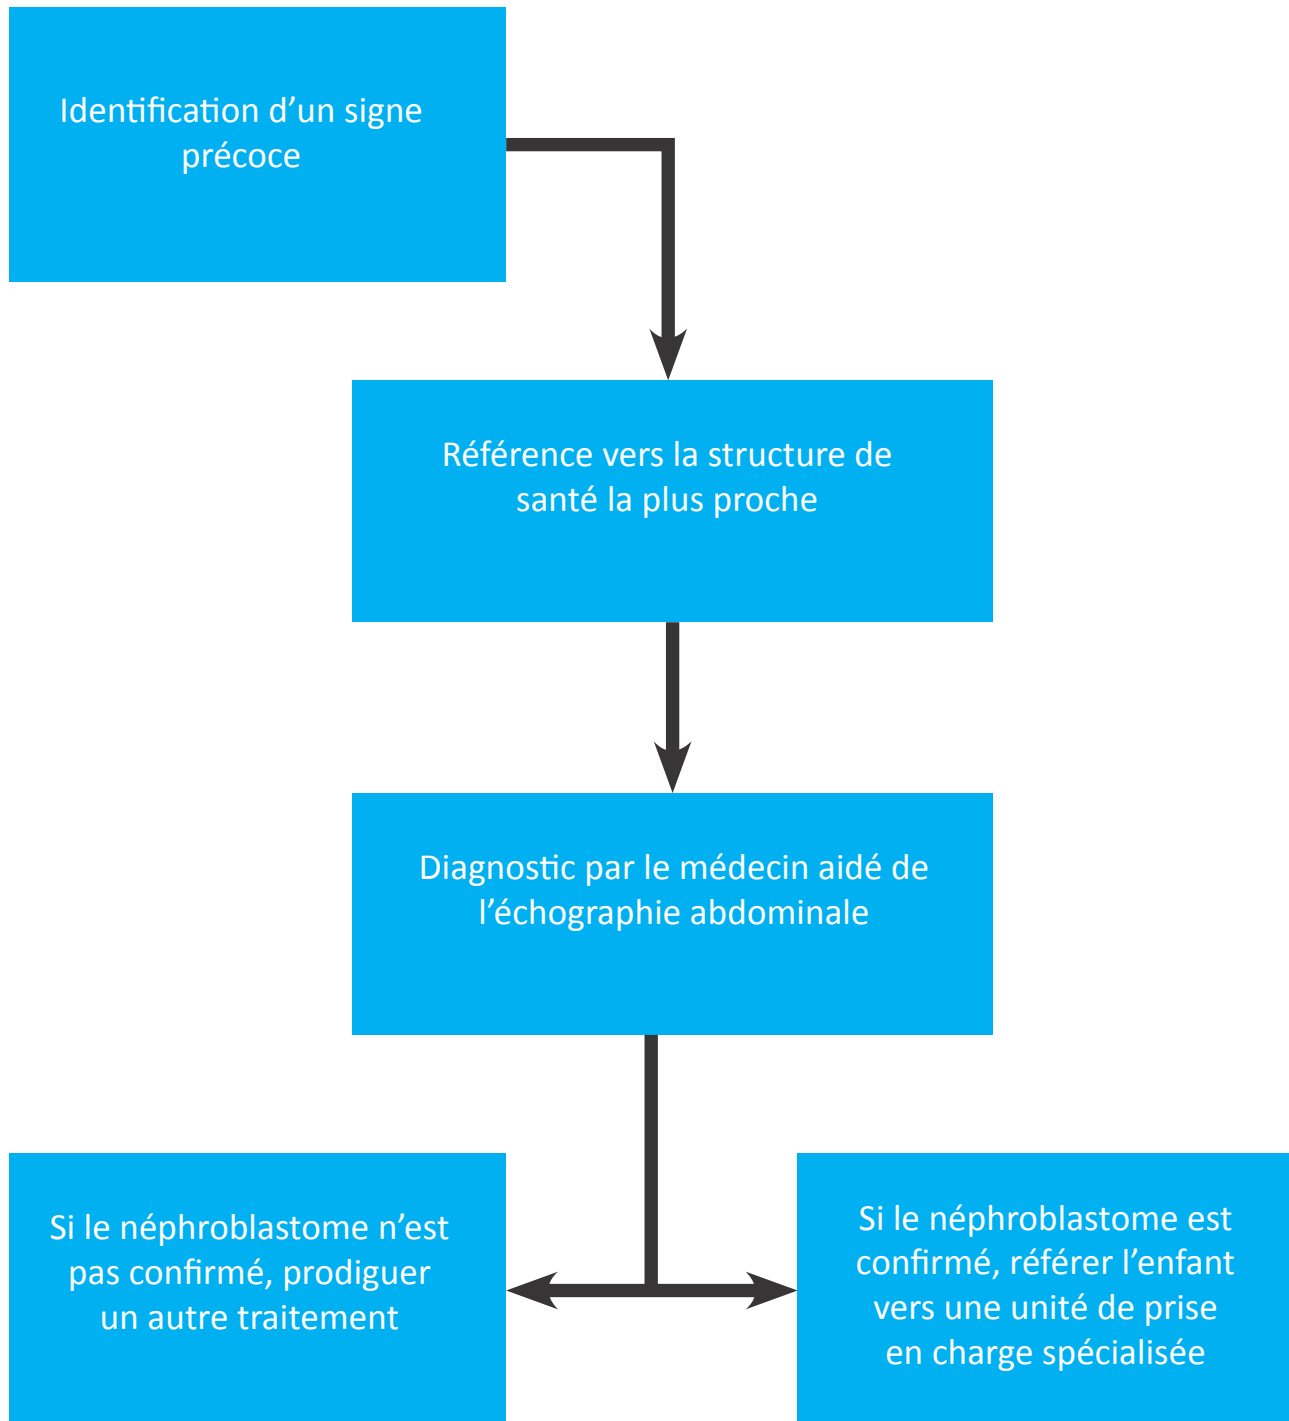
Identification d’un signe précoce

Référence vers la structure de santé la plus proche

Diagnostic par le médecin aidé de l’échographie abdominale

Si le néphroblastome n’est pas confirmé, prodiguer un autre traitement

Si le néphroblastome est confirmé, référer l’enfant vers une unité de prise en charge spécialisée